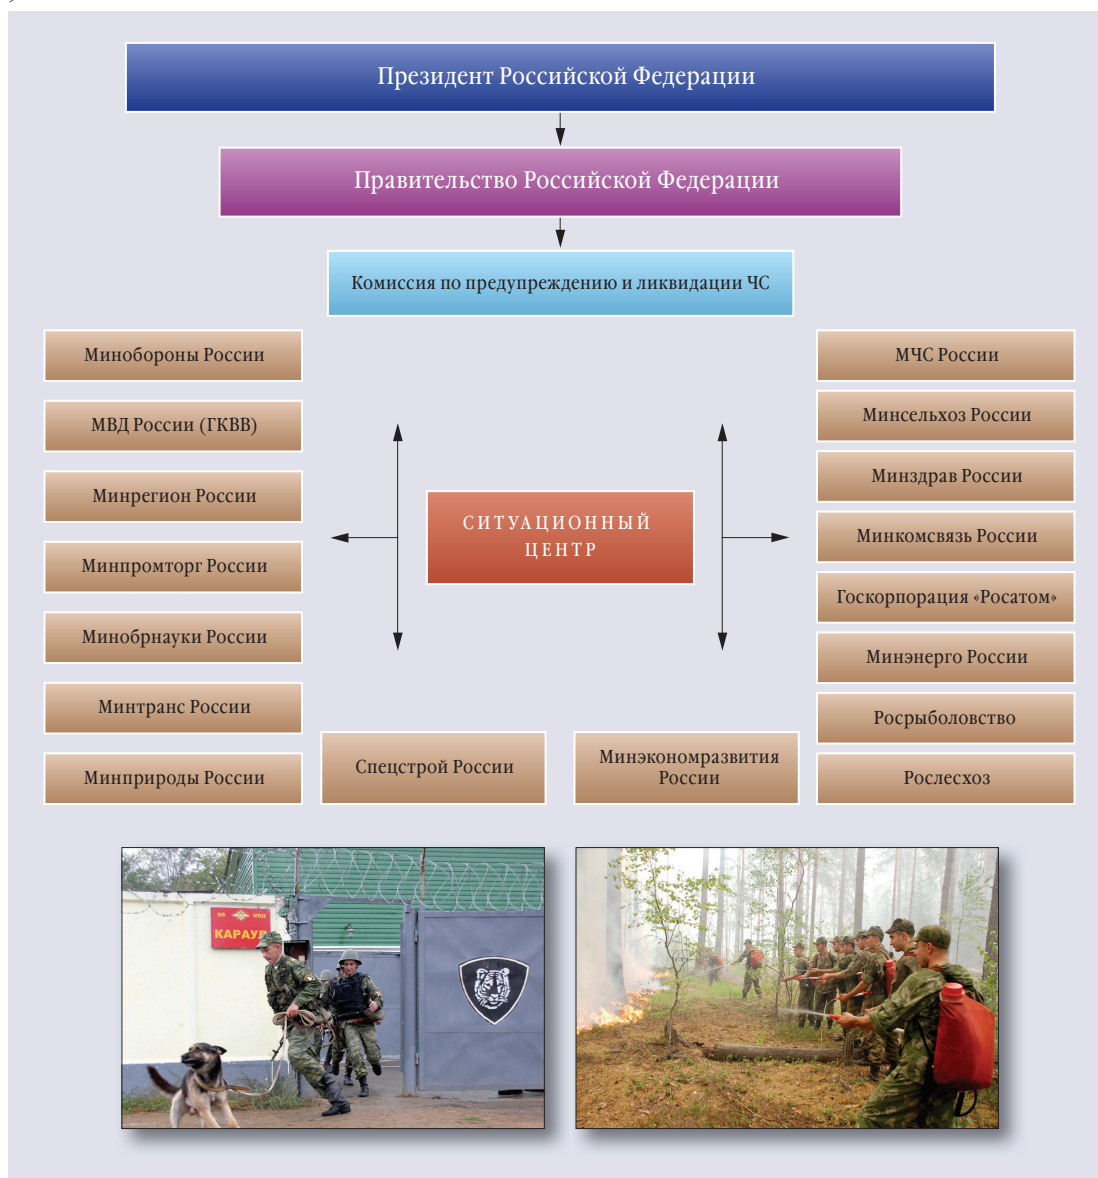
Президент Российской Федерации

Правительство Российской Федерации

Комиссия по предупреждению и ликвидации ЧС

Минобороны России

МВД России (ГКВВ)

Минрегион России

Минпромторг России

Минобрнауки России

Минтранс России

Минприроды России

СИТУАЦИОННЫЙ ЦЕНТР

МЧС России

Минсельхоз России

Минздрав России

Минкомсвязь России

Госкорпорация «Росатом»

Минэнерго России

Росрыболовство

Рослесхоз

Спецстрой России

Минэкономразвития России

ВВ МВД

КАРАУ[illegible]